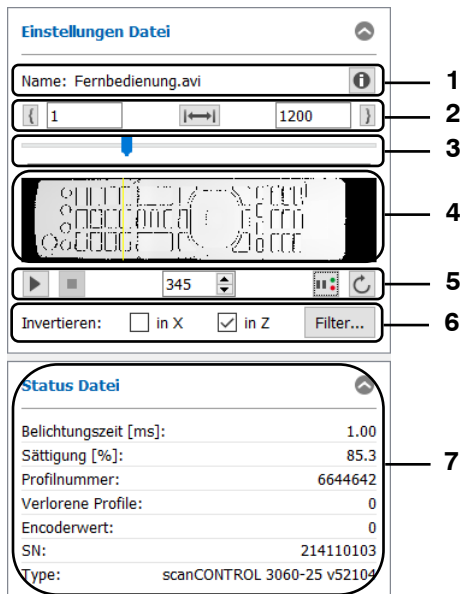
Einstellungen Datei

Name: Fernbedienung.avi

1

{ 1 |⟷| 1200 }

2

3

4

345

5

Invertieren: in X in Z Filter...

6

Status Datei

Belichtungszeit [ms]: 1.00
Sättigung [%]: 85.3
Profilnummer: 6644642
Verlorene Profile: 0
Encoderwert: 0
SN: 214110103
Type: scanCONTROL 3060-25 v52104

7